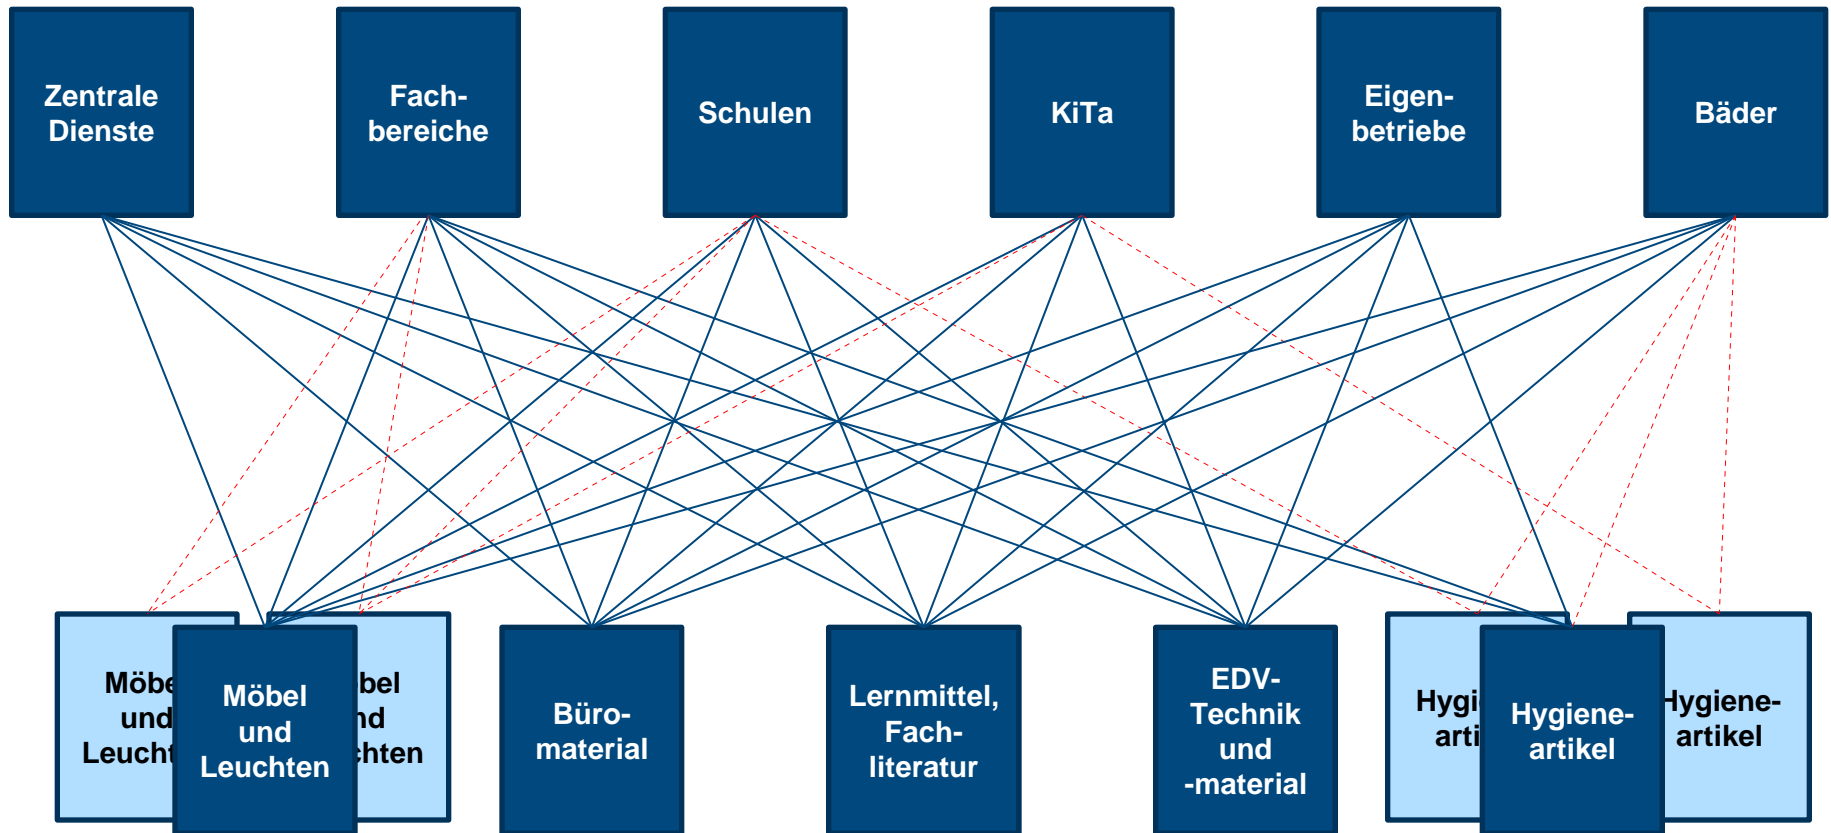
Zentrale Dienste

Fach-bereiche

Schulen

KiTa

Eigen-betriebe

Bäder

Möbe und Leucht

Möbel und Leuchten

bel nd chten

Büro-material

Lernmittel, Fach-literatur

EDV-Technik und -material

Hygi arti

Hygiene-artikel

Hygiene-artikel